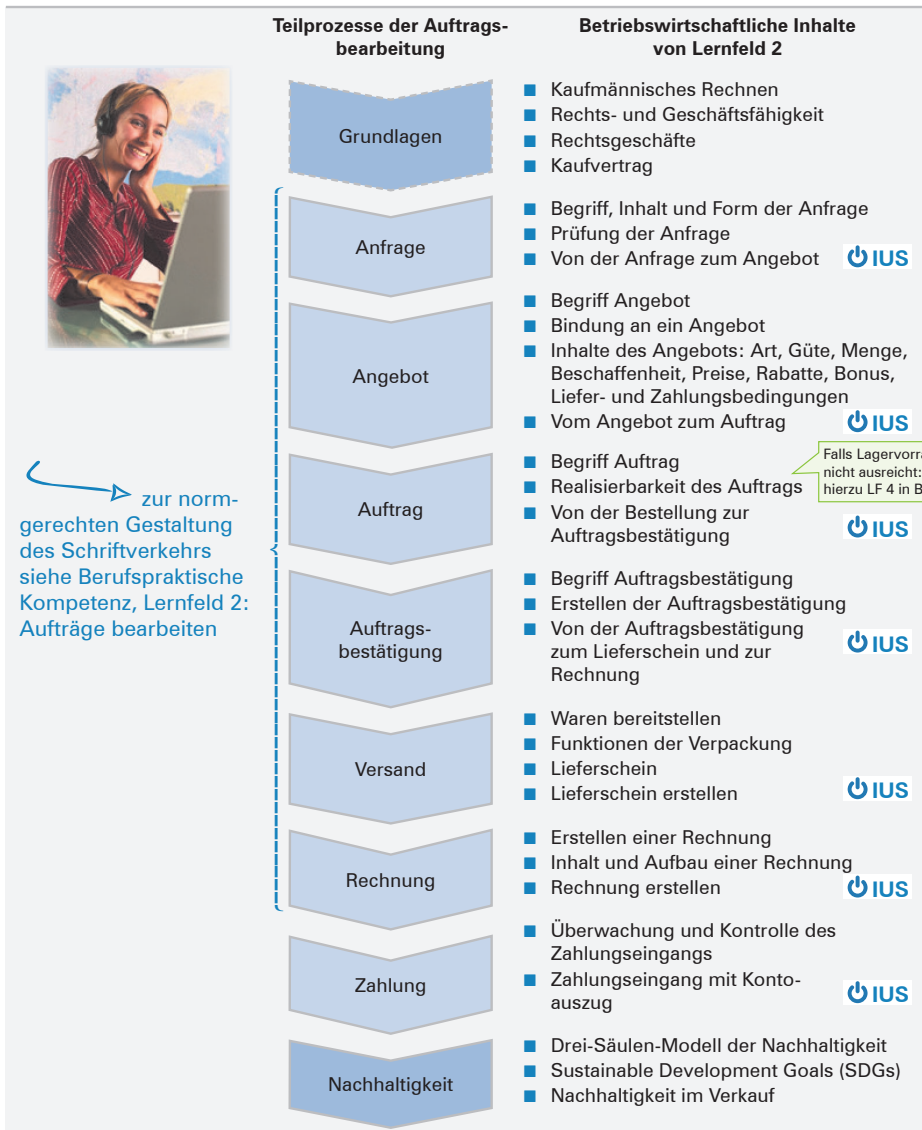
| Teilprozesse der Auftragsbearbeitung | Betriebswirtschaftliche Inhalte von Lernfeld 2 |
|---|---|
| Grundlagen | ■ Kaufmännisches Rechnen<br>■ Rechts- und Geschäftsfähigkeit<br>■ Rechtsgeschäfte<br>■ Kaufvertrag |
| Anfrage | ■ Begriff, Inhalt und Form der Anfrage<br>■ Prüfung der Anfrage<br>■ Von der Anfrage zum Angebot IUS |
| Angebot | ■ Begriff Angebot<br>■ Bindung an ein Angebot<br>■ Inhalte des Angebots: Art, Güte, Menge, Beschaffenheit, Preise, Rabatte, Bonus, Liefer- und Zahlungsbedingungen<br>■ Vom Angebot zum Auftrag IUS |
| Auftrag | ■ Begriff Auftrag<br>■ Realisierbarkeit des Auftrags<br>■ Von der Bestellung zur Auftragsbestätigung IUS |
| Auftragsbestätigung | ■ Begriff Auftragsbestätigung<br>■ Erstellen der Auftragsbestätigung<br>■ Von der Auftragsbestätigung zum Lieferschein und zur Rechnung IUS |
| Versand | ■ Waren bereitstellen<br>■ Funktionen der Verpackung<br>■ Lieferschein<br>■ Lieferschein erstellen IUS |
| Rechnung | ■ Erstellen einer Rechnung<br>■ Inhalt und Aufbau einer Rechnung<br>■ Rechnung erstellen IUS |
| Zahlung | ■ Überwachung und Kontrolle des Zahlungseingangs<br>■ Zahlungseingang mit Kontoauszug IUS |
| Nachhaltigkeit | ■ Drei-Säulen-Modell der Nachhaltigkeit<br>■ Sustainable Development Goals (SDGs)<br>■ Nachhaltigkeit im Verkauf |

Falls Lagervorr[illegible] nicht ausreicht: hierzu LF 4 in B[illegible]

zur normgerechten Gestaltung des Schriftverkehrs siehe Berufspraktische Kompetenz, Lernfeld 2: Aufträge bearbeiten